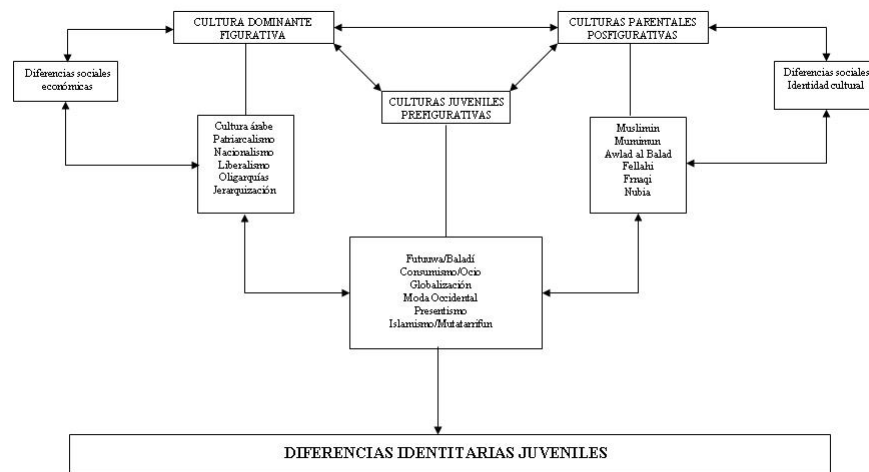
CULTURA DOMINANTE FIGURATIVA

CULTURAS PARENTALES POSFIGURATIVAS

Diferencias sociales económicas

CULTURAS JUVENILES PREFIGURATIVAS

Diferencias sociales Identidad cultural

Cultura árabe
Patriarcalismo
Nacionalismo
Liberalismo
Oligarquías
Jerarquización

Muslimin
Muminun
Awlad al Balad
Fellahi
Fenaqi
Nubia

Futuwwa/Baladí
Consumismo/Ocio
Globalización
Moda Occidental
Presentismo
Islamismo/Mutatarrifun

DIFERENCIAS IDENTITARIAS JUVENILES